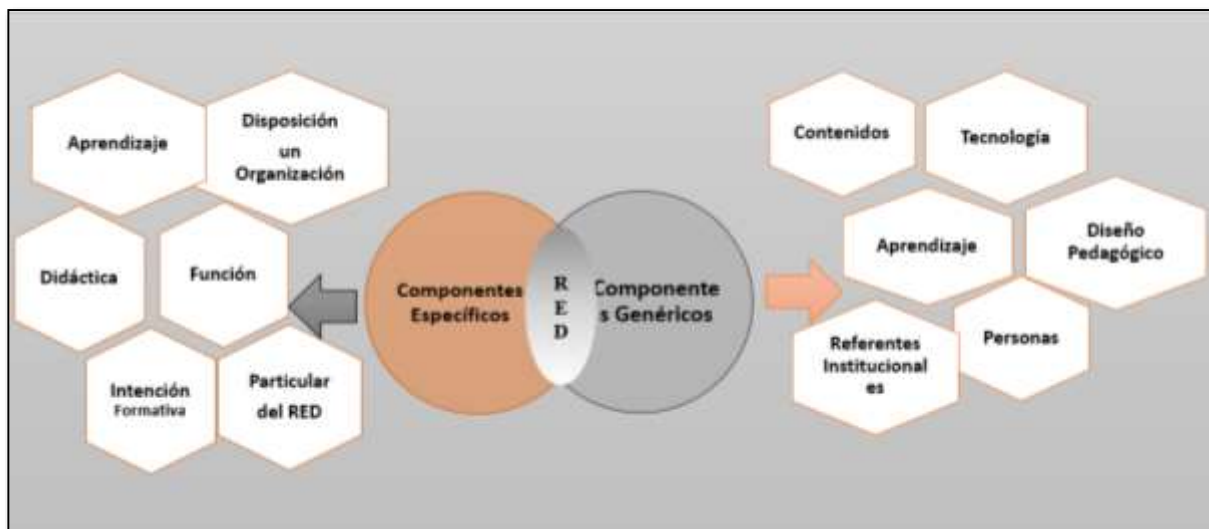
Aprendizaje

Disposición un Organización

Didáctica

Función

Intención Formativa

Particular del RED

Componentes Específicos

R E D

Componente s Genéricos

Contenidos

Tecnología

Aprendizaje

Diseño Pedagógico

Referentes Institucional es

Personas